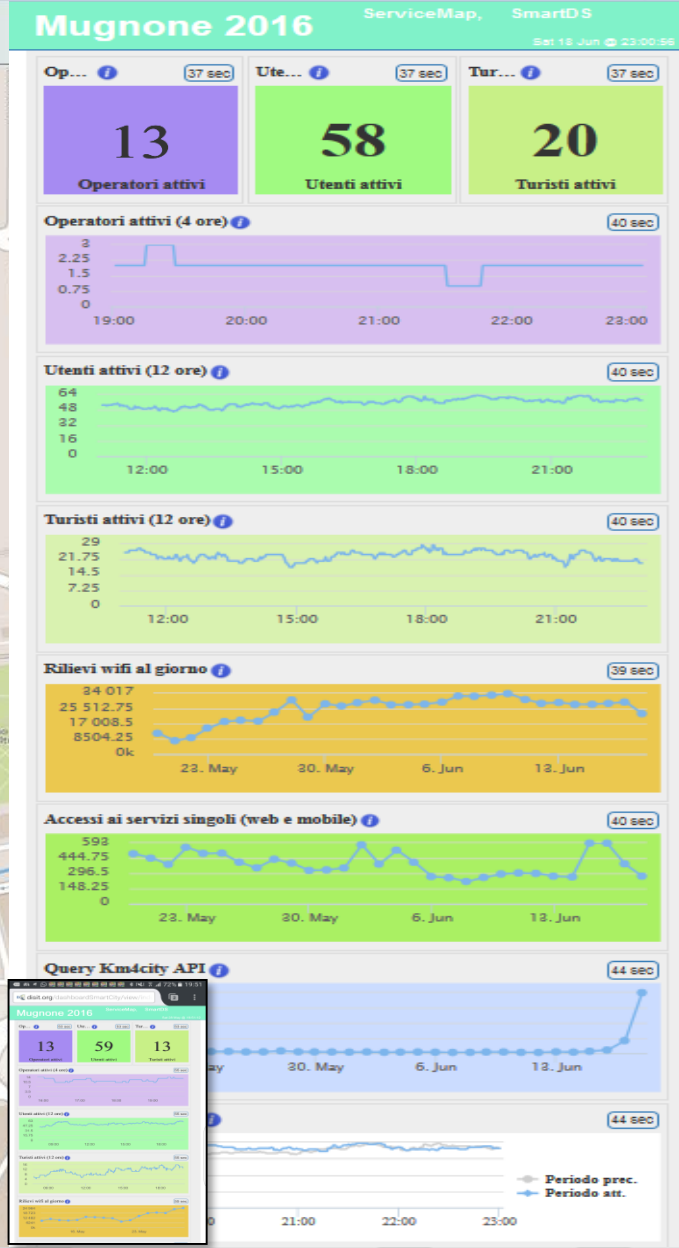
Mugnone 2016

ServiceMap, SmartDS

Sat 18 Jun 23:00:56

Op... 37 sec

13

Operatori attivi

Ute... 37 sec

58

Utenti attivi

Tur... 37 sec

20

Turisti attivi

Operatori attivi (4 ore) 40 sec

3
2.25
1.5
0.75
0

19:00 20:00 21:00 22:00 23:00

Utenti attivi (12 ore) 40 sec

64
48
32
16
0

12:00 15:00 18:00 21:00

Turisti attivi (12 ore) 40 sec

29
21.75
14.5
7.25
0

12:00 15:00 18:00 21:00

Rilievi wifi al giorno 39 sec

34 017
25 512.75
17 008.5
8504.25
0k

23. May 30. May 6. Jun 13. Jun

Accessi ai servizi singoli (web e mobile) 40 sec

593
444.75
296.5
148.25
0

23. May 30. May 6. Jun 13. Jun

Query Km4city API 44 sec

30. May 6. Jun 13. Jun

44 sec

Periodo prec.
Periodo att.

21:00 22:00 23:00

disit.org/dashboardSmartCity/view/

Mugnone 2016 ServiceMap SmartDS

13 Operatori attivi
59 Utenti attivi
13 Turisti attivi

Operatori attivi (4 ore)
Utenti attivi (12 ore)
Turisti attivi (12 ore)
Rilievi wifi al giorno